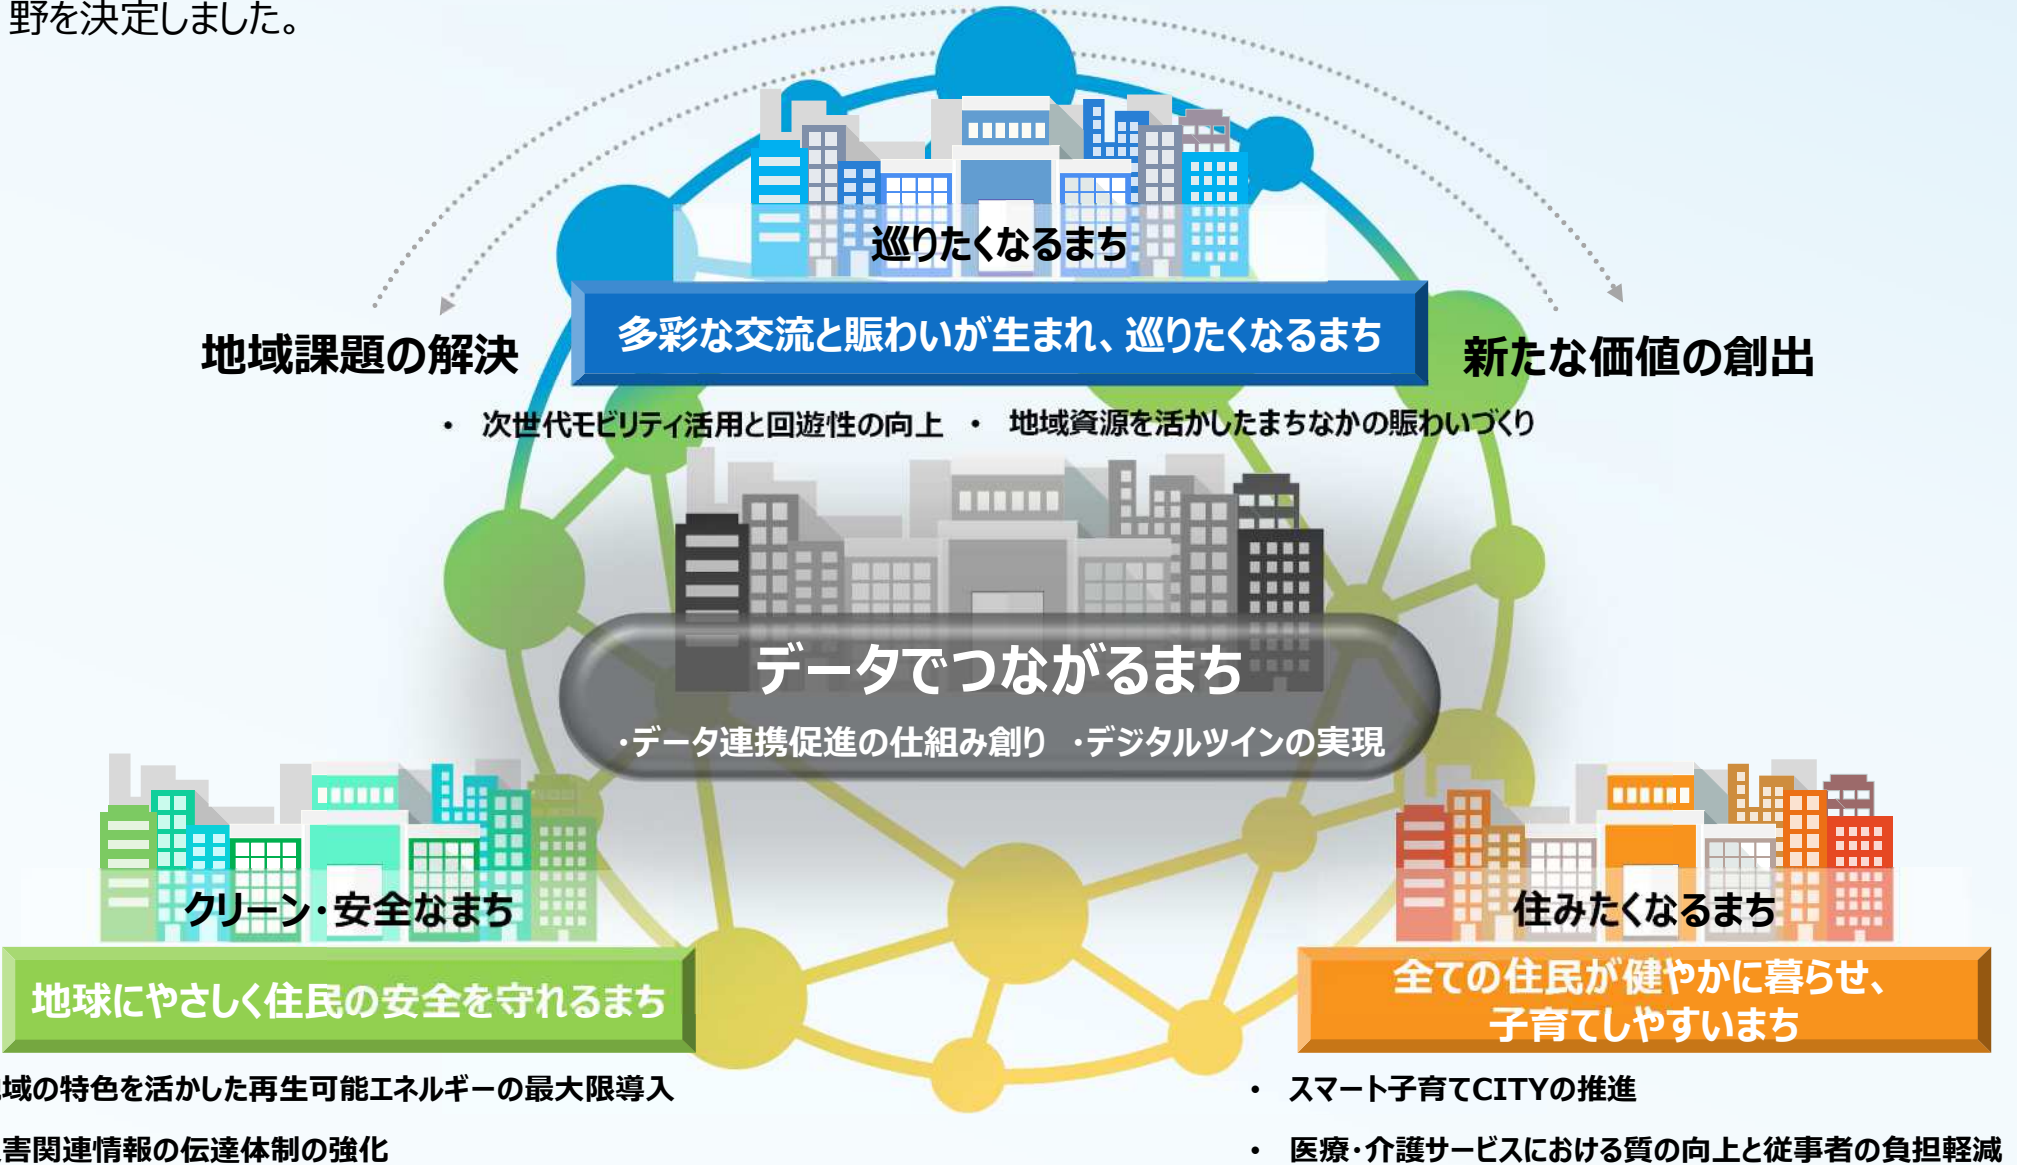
野を決定しました。

巡りたくなるまち

多彩な交流と賑わいが生まれ、巡りたくなるまち

地域課題の解決

新たな価値の創出

• 次世代モビリティ活用と回遊性の向上 • 地域資源を活かしたまちなかの賑わいづくり

データでつながるまち

・データ連携促進の仕組み創り ・デジタルツインの実現

クリーン・安全なまち

地球にやさしく住民の安全を守れるまち

域の特色を活かした再生可能エネルギーの最大限導入

害関連情報の伝達体制の強化

住みたくなるまち

全ての住民が健やかに暮らせ、子育てしやすいまち

• スマート子育てCITYの推進

• 医療・介護サービスにおける質の向上と従事者の負担軽減